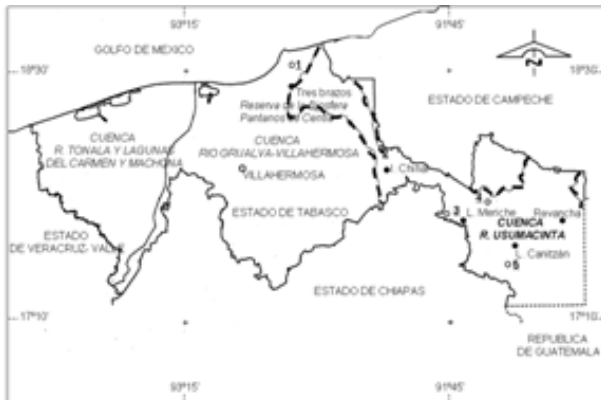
93°15'
91°45'
GOLFO DE MEXICO
18°30'
18°30'
1
Tres brazos
Reserva de la Biosfera Pantanos de Centla
ESTADO DE CAMPECHE
CUENCA
R. TONALA Y LAGUNAS DEL CARMEN Y MACHONA
CUENCA
RIO GRIJALVA-VILLAHERMOSA
VILLAHERMOSA
I. Chila
ESTADO DE TABASCO
L. Merche
Revancha
2
CUENCA
R. USUMACINTA
L. Canitzán
3
ESTADO
DE VERACRUZ-VALLE
ESTADO DE CHIAPAS
17°10'
17°10'
REPUBLICA
DE GUATEMALA
93°15'
91°45'